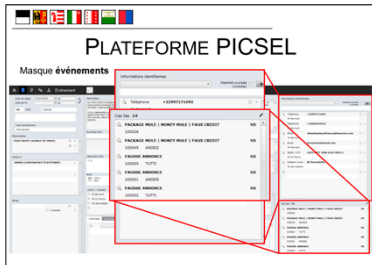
PLATEFORME PICSEL

Masque événements

Informations identifiantes

Téléphone +41995712692

Cas liés 10

PACKAGE MULE | MONEY MULE | FAUX CREDIT VD
100028

PACKAGE MULE | MONEY MULE | FAUX CREDIT VD
100049 ANIBIS

FAUSSE ANNONCE VD
100049 TUTTI

FAUSSE ANNONCE VD
100051 ANIBIS

FAUSSE ANNONCE VD
100060 TUTTI

Événement